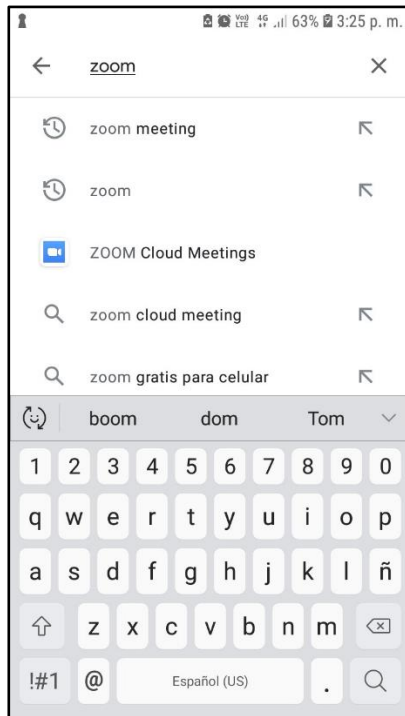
Vo) LTE 4G 63% 3:25 p. m.

zoom

zoom meeting

zoom

ZOOM Cloud Meetings

zoom cloud meeting

zoom gratis para celular

boom dom Tom

1 2 3 4 5 6 7 8 9 0

q w e r t y u i o p

a s d f g h j k l ñ

z x c v b n m

!#1 @ Español (US) .